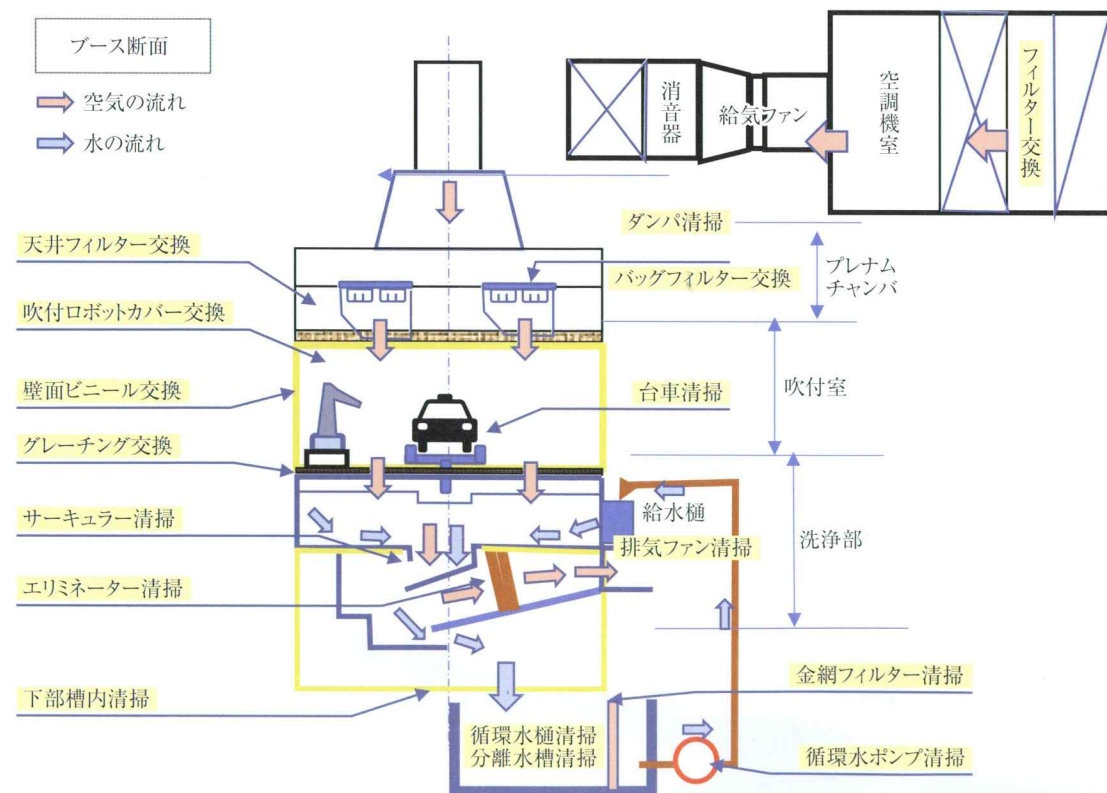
ブース断面

空気の流れ

水の流れ

消音器

給気ファン

空調機室

フィルター交換

ダンパ清掃

天井フィルター交換

バッグフィルター交換

プレナムチャンバ

吹付ロボットカバー交換

壁面ビニール交換

台車清掃

吹付室

グレーチング交換

給水樋

サーキュラー清掃

排気ファン清掃

洗浄部

エリミネーター清掃

金網フィルター清掃

下部槽内清掃

循環水樋清掃
分離水槽清掃

循環水ポンプ清掃